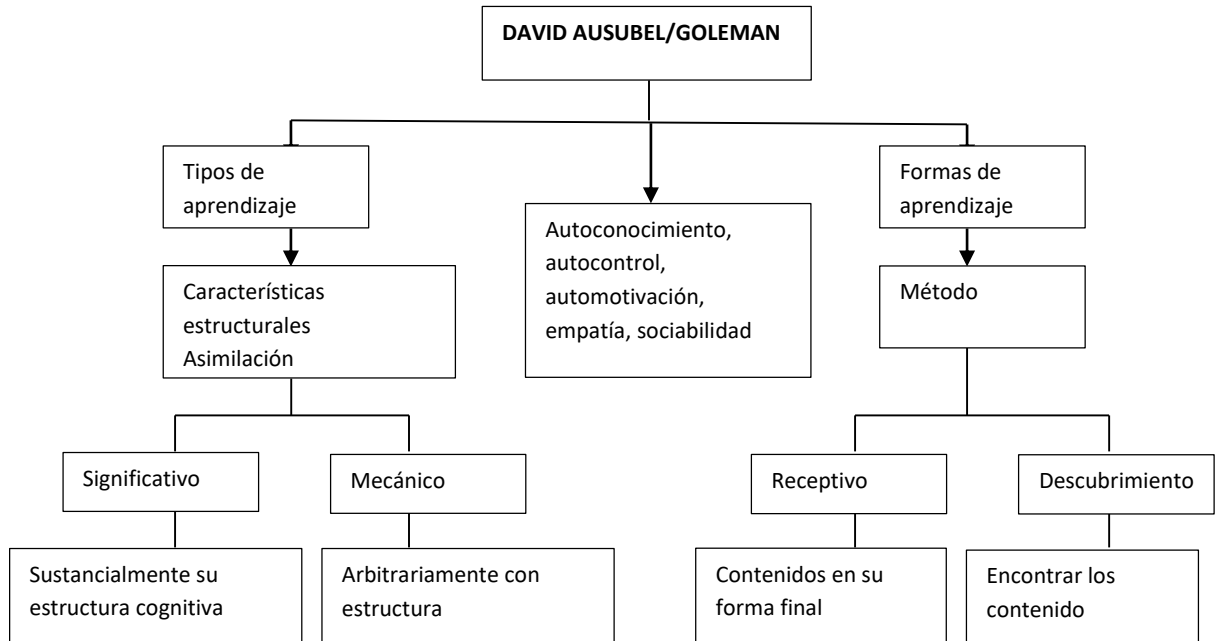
DAVID AUSUBEL/GOLEMAN

Tipos de aprendizaje

Características estructurales Asimilación

Significativo

Sustancialmente su estructura cognitiva

Mecánico

Arbitrariamente con estructura

Autoconocimiento, autocontrol, automotivación, empatía, sociabilidad

Formas de aprendizaje

Método

Receptivo

Contenidos en su forma final

Descubrimiento

Encontrar los contenido